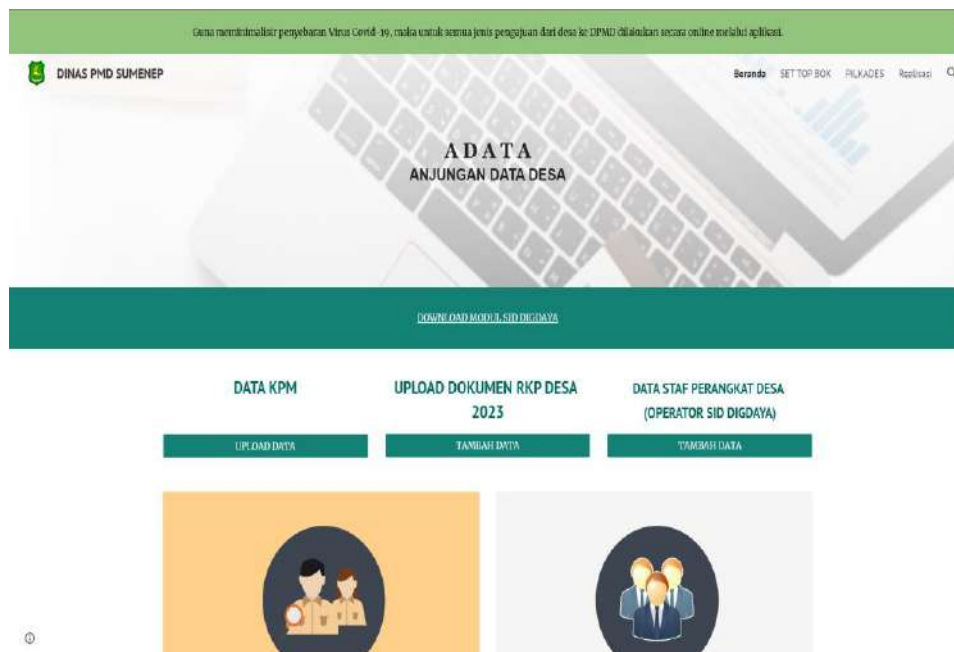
Guna meminimalisir penyebaran Virus Covid-19, maka untuk semua jenis pengajuan dari desa ke DPMD dilakukan secara online melalui aplikasi.

DINAS PMD SUMENEP

Beranda SET TOP BOX PILKADES Aplikasi

ADATA
ANJUNGAN DATA DESA

DOWNLOAD MODUL SID DIGDAYA

DATA KPM

UPLOAD DATA

UPLOAD DOKUMEN RKP DESA 2023

TAMBAH DATA

DATA STAF PERANGKAT DESA (OPERATOR SID DIGDAYA)

TAMBAH DATA